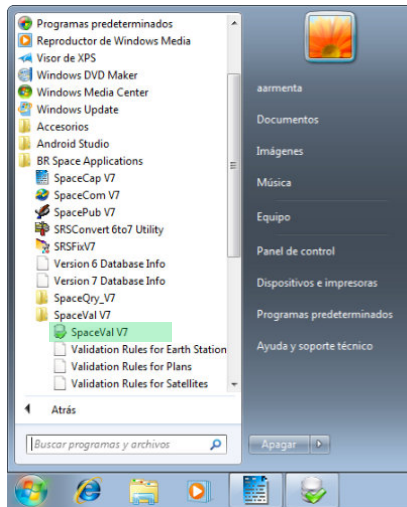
Programas predeterminados
Reproductor de Windows Media
Visor de XPS
Windows DVD Maker
Windows Media Center
Windows Update
Accesorios
Android Studio
BR Space Applications
SpaceCap V7
SpaceCom V7
SpacePub V7
SRSConvert 6to7 Utility
SRSFixV7
Version 6 Database Info
Version 7 Database Info
SpaceQry_V7
SpaceVal V7
SpaceVal V7
Validation Rules for Earth Station
Validation Rules for Plans
Validation Rules for Satellites
Atrás
Buscar programas y archivos

aarmenta
Documentos
Imágenes
Música
Equipo
Panel de control
Dispositivos e impresoras
Programas predeterminados
Ayuda y soporte técnico
Apagar